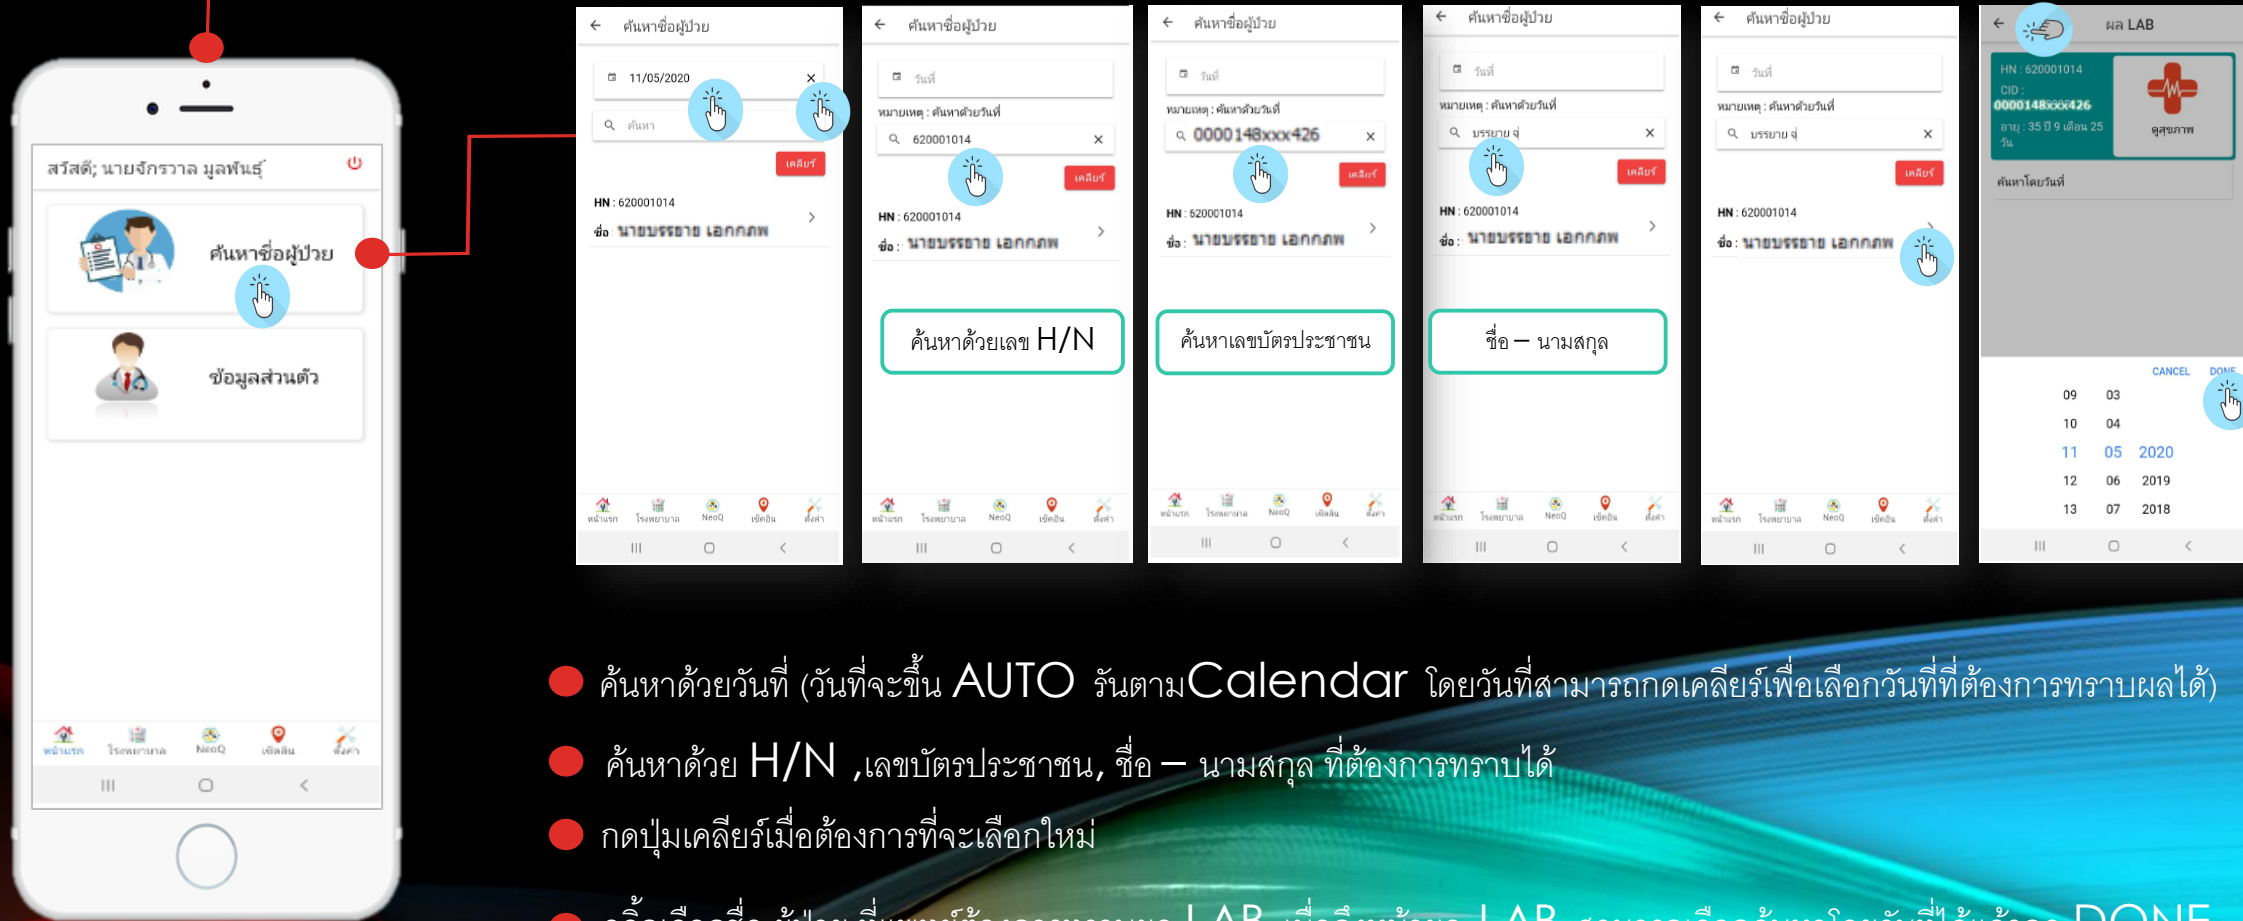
สวัสดี; นายจักรวาล มูลพันธ์

ค้นหาชื่อผู้ป่วย

ข้อมูลส่วนตัว

หน้าแรก โรงพยาบาล NeoQ เช็คอิน ตั้งค่า

ค้นหาชื่อผู้ป่วย

11/05/2020

ค้นหา

เคลียร์

HN : 620001014

ชื่อ : นายบรรยาย เอกภพ

ค้นหาชื่อผู้ป่วย

วันที่

หมายเหตุ : ค้นหาด้วยวันที่

620001014

เคลียร์

HN : 620001014

ชื่อ : นายบรรยาย เอกภพ

ค้นหาด้วยเลข H/N

ค้นหาชื่อผู้ป่วย

วันที่

หมายเหตุ : ค้นหาด้วยวันที่

0000148xxx426

เคลียร์

HN : 620001014

ชื่อ : นายบรรยาย เอกภพ

ค้นหาเลขบัตรประชาชน

ค้นหาชื่อผู้ป่วย

วันที่

หมายเหตุ : ค้นหาด้วยวันที่

บรรยาย จ่

เคลียร์

HN : 620001014

ชื่อ : นายบรรยาย เอกภพ

ชื่อ – นามสกุล

ค้นหาชื่อผู้ป่วย

วันที่

หมายเหตุ : ค้นหาด้วยวันที่

บรรยาย จ่

เคลียร์

HN : 620001014

ชื่อ : นายบรรยาย เอกภพ

ผล LAB

HN : 620001014

CID :

0000148xxx426

อายุ : 35 ปี 9 เดือน 25 วัน

ดูสุขภาพ

ค้นหาโดยวันที่

CANCEL DONE

| 09 | 03 | |
|---|---|---|
| 10 | 04 | |
| 11 | 05 | 2020 |
| 12 | 06 | 2019 |
| 13 | 07 | 2018 |

ค้นหาด้วยวันที่ (วันที่จะขึ้น AUTO รันตามCalendar โดยวันที่สามารถกดเคลียร์เพื่อเลือกวันที่ที่ต้องการทราบผลได้)

ค้นหาด้วย H/N ,เลขบัตรประชาชน, ชื่อ – นามสกุล ที่ต้องการทราบได้

กดปุ่มเคลียร์เมื่อต้องการที่จะเลือกใหม่

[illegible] LAB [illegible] LAB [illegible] DONE